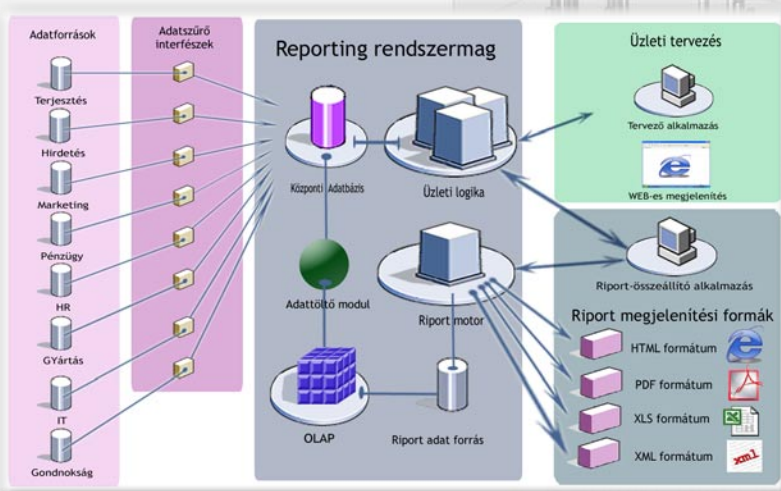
Adatforrások

Terjesztés

Hirdetés

Marketing

Pénzügy

HR

GYártás

IT

Gondnokság

Adatszűrő interfészek

Reporting rendszermag

Központi Adatbázis

Üzleti logika

Adattöltő modul

Riport motor

OLAP

Riport adat forrás

Üzleti tervezés

Tervező alkalmazás

WEB-es megjelenítés

Riport-összeállító alkalmazás

Riport megjelenítési formák

HTML formátum

PDF formátum

XLS formátum

XML formátum

xml